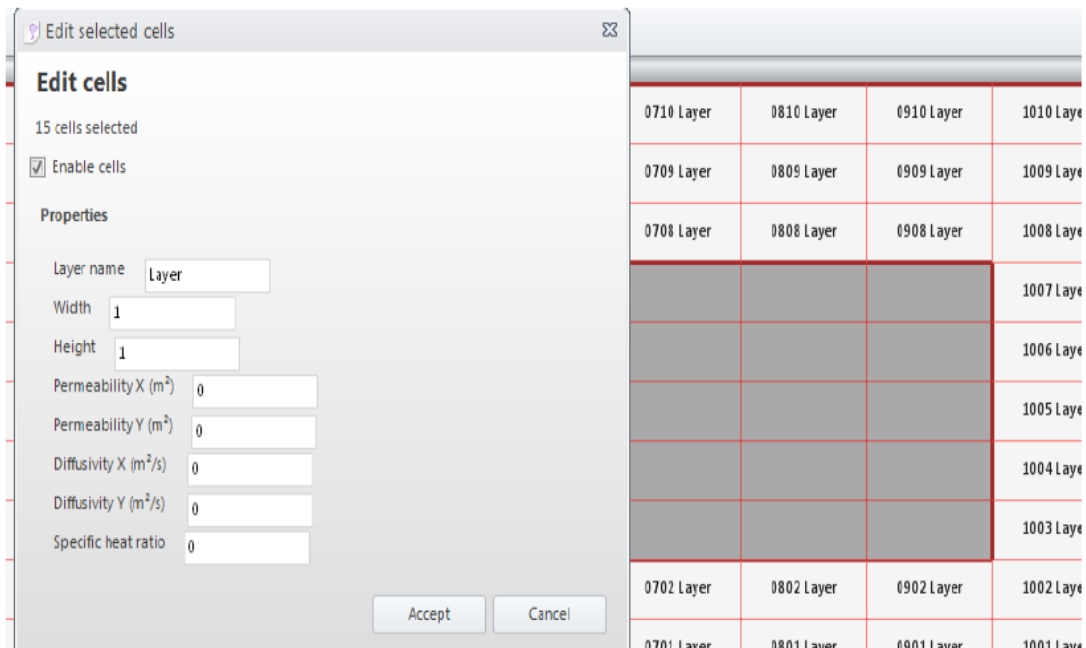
Edit selected cells

Edit cells

15 cells selected

Enable cells

Properties

Layer name Layer

Width 1

Height 1

Permeability X ($m^2$) 0

Permeability Y ($m^2$) 0

Diffusivity X ($m^2/s$) 0

Diffusivity Y ($m^2/s$) 0

Specific heat ratio 0

Accept Cancel

| 0710 Layer | 0810 Layer | 0910 Layer | 1010 Laye |
|---|---|---|---|
| 0709 Layer | 0809 Layer | 0909 Layer | 1009 Laye |
| 0708 Layer | 0808 Layer | 0908 Layer | 1008 Laye |
| | | | 1007 Laye |
| | | | 1006 Laye |
| | | | 1005 Laye |
| | | | 1004 Laye |
| | | | 1003 Laye |
| 0702 Layer | 0802 Layer | 0902 Layer | 1002 Laye |
| 0701 Layer | 0801 Layer | 0901 Layer | 1001 Laye |